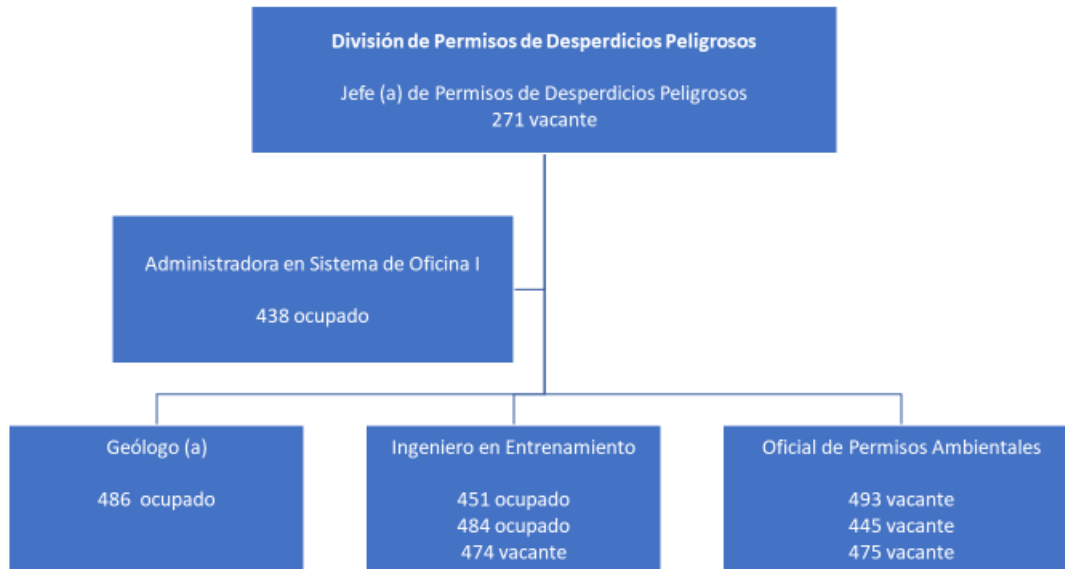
División de Permisos de Desperdicios Peligrosos

Jefe (a) de Permisos de Desperdicios Peligrosos
271 vacante

Administradora en Sistema de Oficina I

438 ocupado

Geólogo (a)

486 ocupado

Ingeniero en Entrenamiento

451 ocupado
484 ocupado
474 vacante

Oficial de Permisos Ambientales

493 vacante
445 vacante
475 vacante